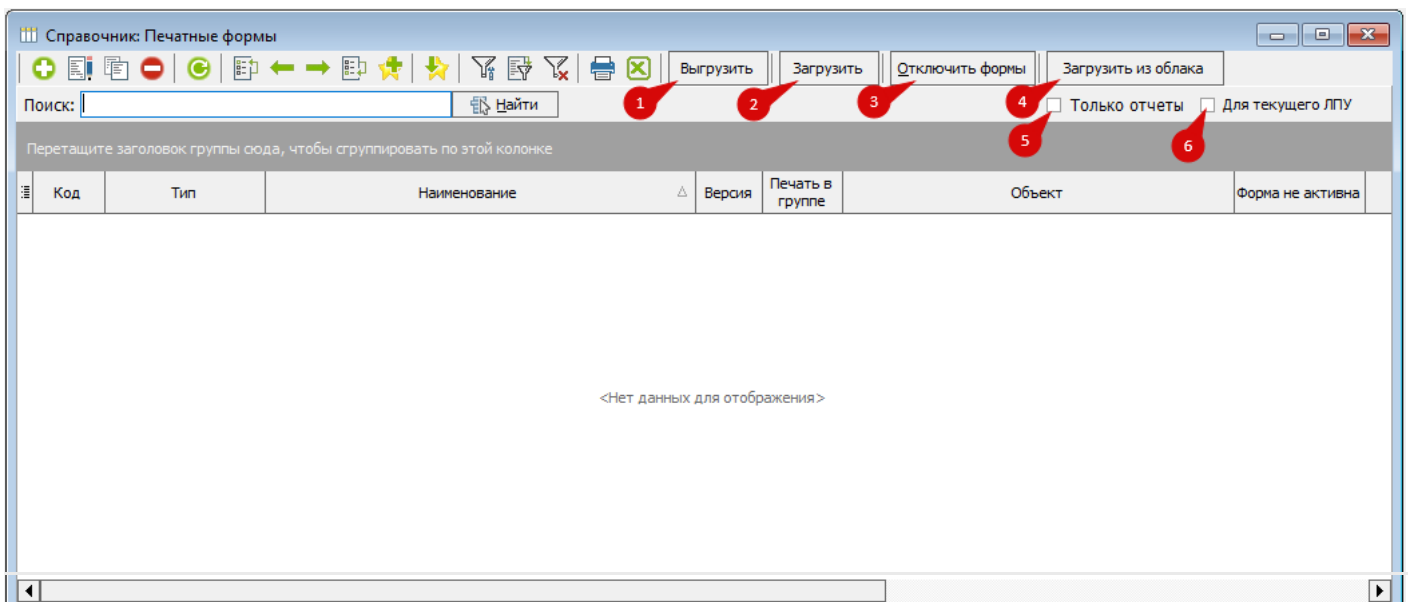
Справочник: Печатные формы

Выгрузить
Загрузить
Отключить формы
Загрузить из облака

1
2
3
4

Поиск:
Найти
Только отчеты
Для текущего ЛПУ
5
6

Перетащите заголовок группы сюда, чтобы сгруппировать по этой колонке

| Код | Тип | Наименование | Версия | Печать в группе | Объект | Форма не активна |
|---|---|---|---|---|---|---|

<Нет данных для отображения>